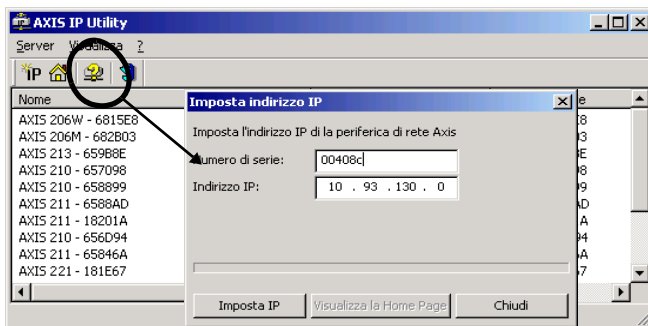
AXIS IP Utility

Server Visualizza ?

IP

Nome

AXIS 206W - 6815E8
AXIS 206M - 682B03
AXIS 213 - 659B8E
AXIS 210 - 657098
AXIS 210 - 658899
AXIS 211 - 6588AD
AXIS 211 - 18201A
AXIS 210 - 656D94
AXIS 211 - 65846A
AXIS 221 - 181E67

e
E8
03
8E
98
99
AD
1A
94
6A
67

Imposta indirizzo IP

Imposta l'indirizzo IP di la periferica di rete Axis

Numero di serie: 00408c

Indirizzo IP: 10 . 93 . 130 . 0

Imposta IP

Visualizza la Home Page

Chiudi